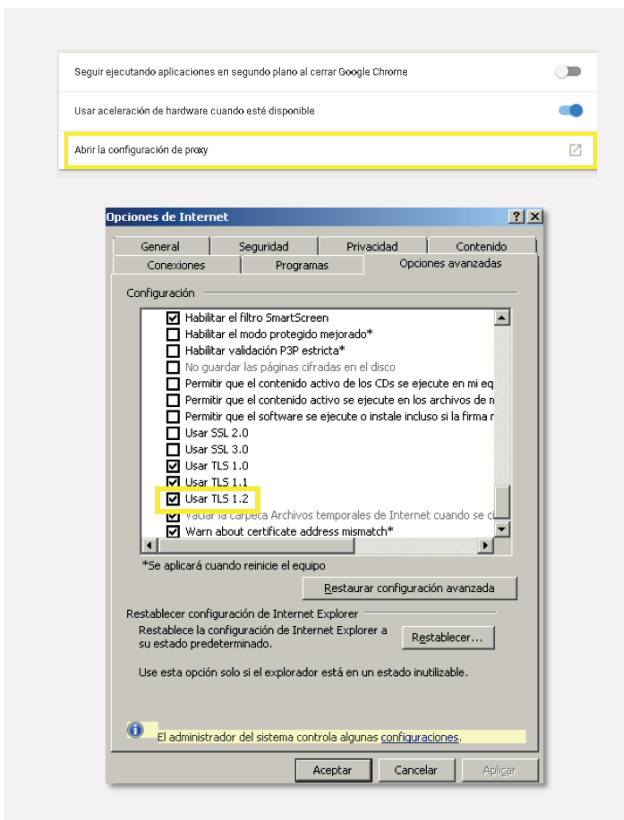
Seguir ejecutando aplicaciones en segundo plano al cerrar Google Chrome

Usar aceleración de hardware cuando esté disponible

Abrir la configuración de proxy

Opciones de Internet

?

General | Seguridad | Privacidad | Contenido
Conexiones | Programas | Opciones avanzadas

Configuración

Habilitar el filtro SmartScreen
Habilitar el modo protegido mejorado*
Habilitar validación P3P estricta*
No guardar las páginas cifradas en el disco
Permitir que el contenido activo de los CDs se ejecute en mi eq
Permitir que el contenido activo se ejecute en los archivos de n
Permitir que el software se ejecute o instale incluso si la firma n
Usar SSL 2.0
Usar SSL 3.0
Usar TLS 1.0
Usar TLS 1.1
Usar TLS 1.2
Vaciar la carpeta Archivos temporales de Internet cuando se c
Warn about certificate address mismatch*

*Se aplicará cuando reinicie el equipo

Restaurar configuración avanzada

Restablecer configuración de Internet Explorer

Restablece la configuración de Internet Explorer a su estado predeterminado.

Restablecer...

Use esta opción solo si el explorador está en un estado inutilizable.

El administrador del sistema controla algunas configuraciones.

Aceptar | Cancelar | Aplicar